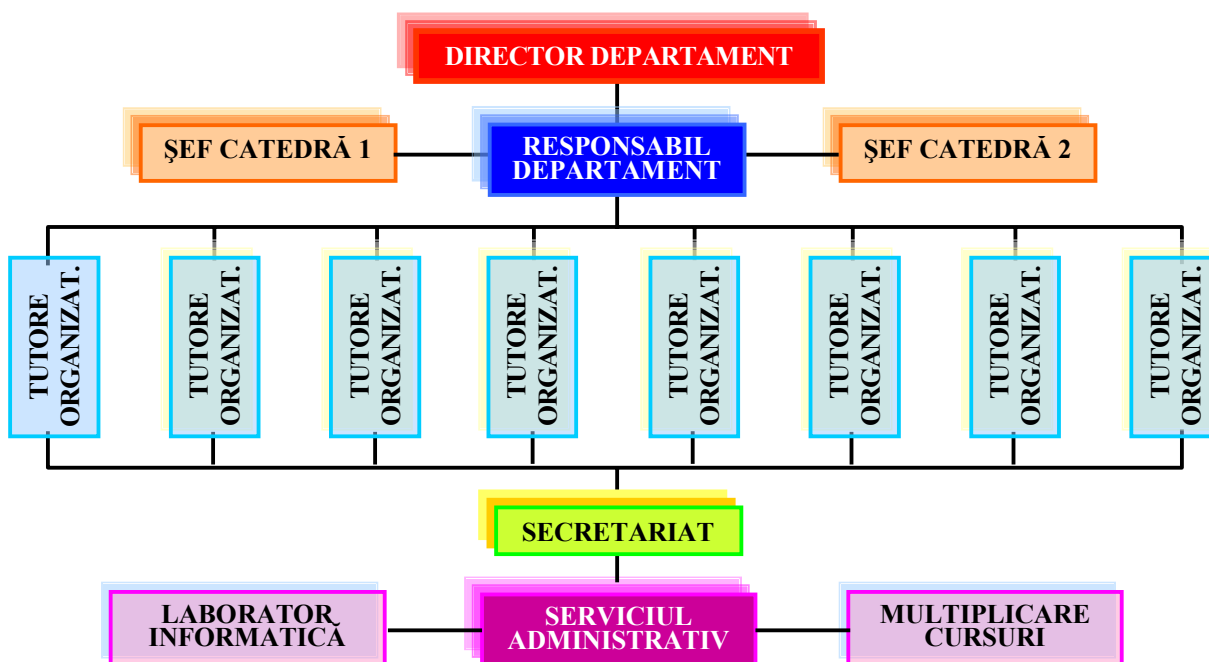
DIRECTOR DEPARTAMENT

ŞEF CATEDRĂ 1

RESPONSABIL DEPARTAMENT

ŞEF CATEDRĂ 2

TUTORE ORGANIZAT.

TUTORE ORGANIZAT.

TUTORE ORGANIZAT.

TUTORE ORGANIZAT.

TUTORE ORGANIZAT.

TUTORE ORGANIZAT.

TUTORE ORGANIZAT.

TUTORE ORGANIZAT.

SECRETARIAT

LABORATOR INFORMATICĂ

SERVICIUL ADMINISTRATIV

MULTIPLICARE CURSURI